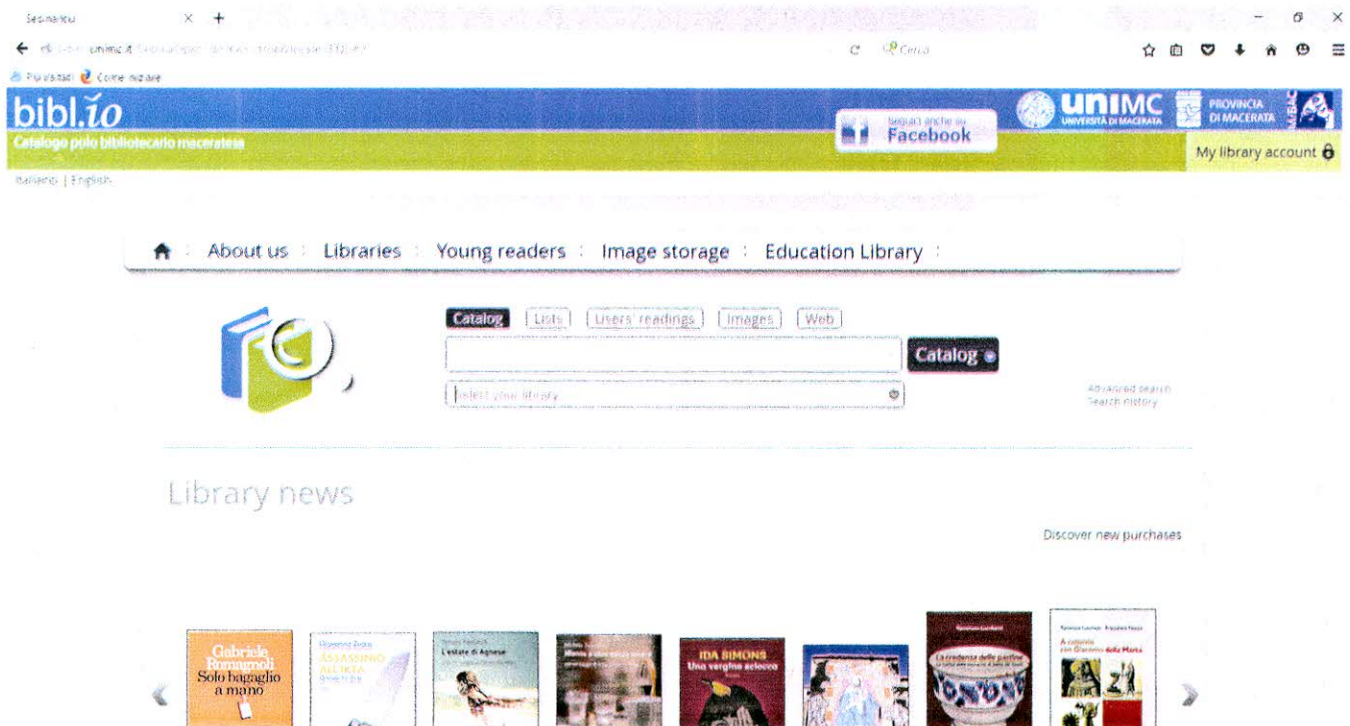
Sebinariou
unimc.it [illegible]
C Cerca
Più visitati Come iniziare
bibl.io
Catalogo polo bibliotecario maceratese
Seguici anche su Facebook
UNIMC UNIVERSITÀ DI MACERATA
PROVINCIA DI MACERATA
My library account
Italiano | English
About us Libraries Young readers Image storage Education Library
Catalog Lists Users' readings Images Web
Catalog
Select your library
Advanced search
Search history
Library news
Discover new purchases
Gabriele Romagnoli Solo bagaglio a mano
ASSASSINIO ALL'ITA
L'estate di Agnese
IDA SIMONS Una vergine sciocca
La credenza delle pastine
A colazione con Giacomino della Marca